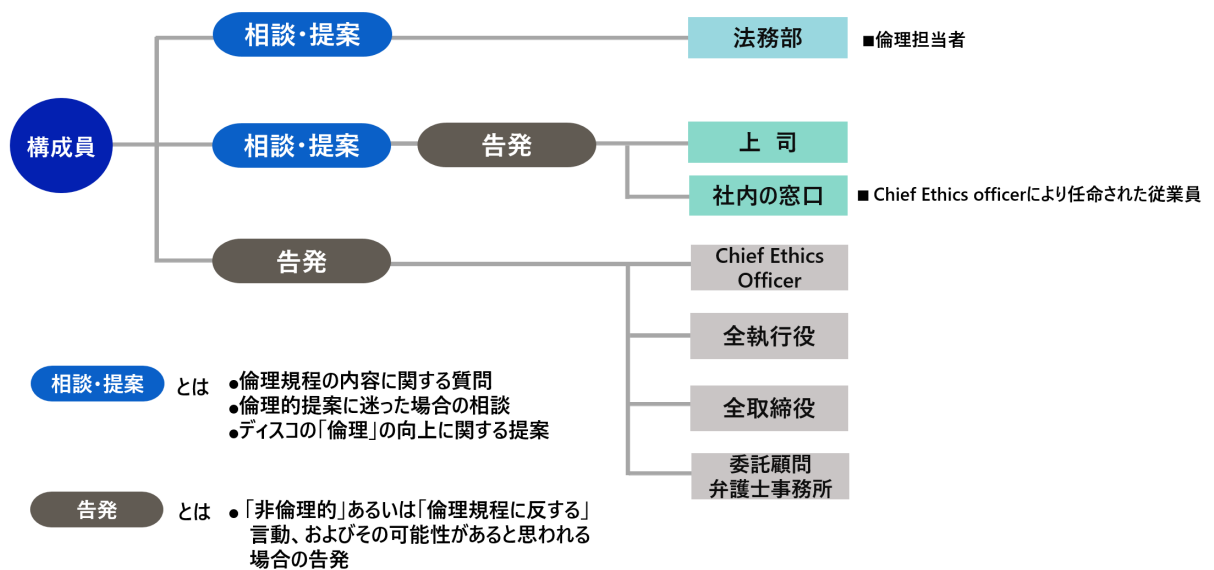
構成員

相談・提案

法務部

■倫理担当者

相談・提案

告発

上 司

社内の窓口

■ Chief Ethics officerにより任命された従業員

告発

Chief Ethics Officer

全執行役

全取締役

委託顧問 弁護士事務所

相談・提案 とは

●倫理規程の内容に関する質問
●倫理的提案に迷った場合の相談
●ディスコの「倫理」の向上に関する提案

告発 とは

●「非倫理的」あるいは「倫理規程に反する」言動、およびその可能性があると思われる場合の告発